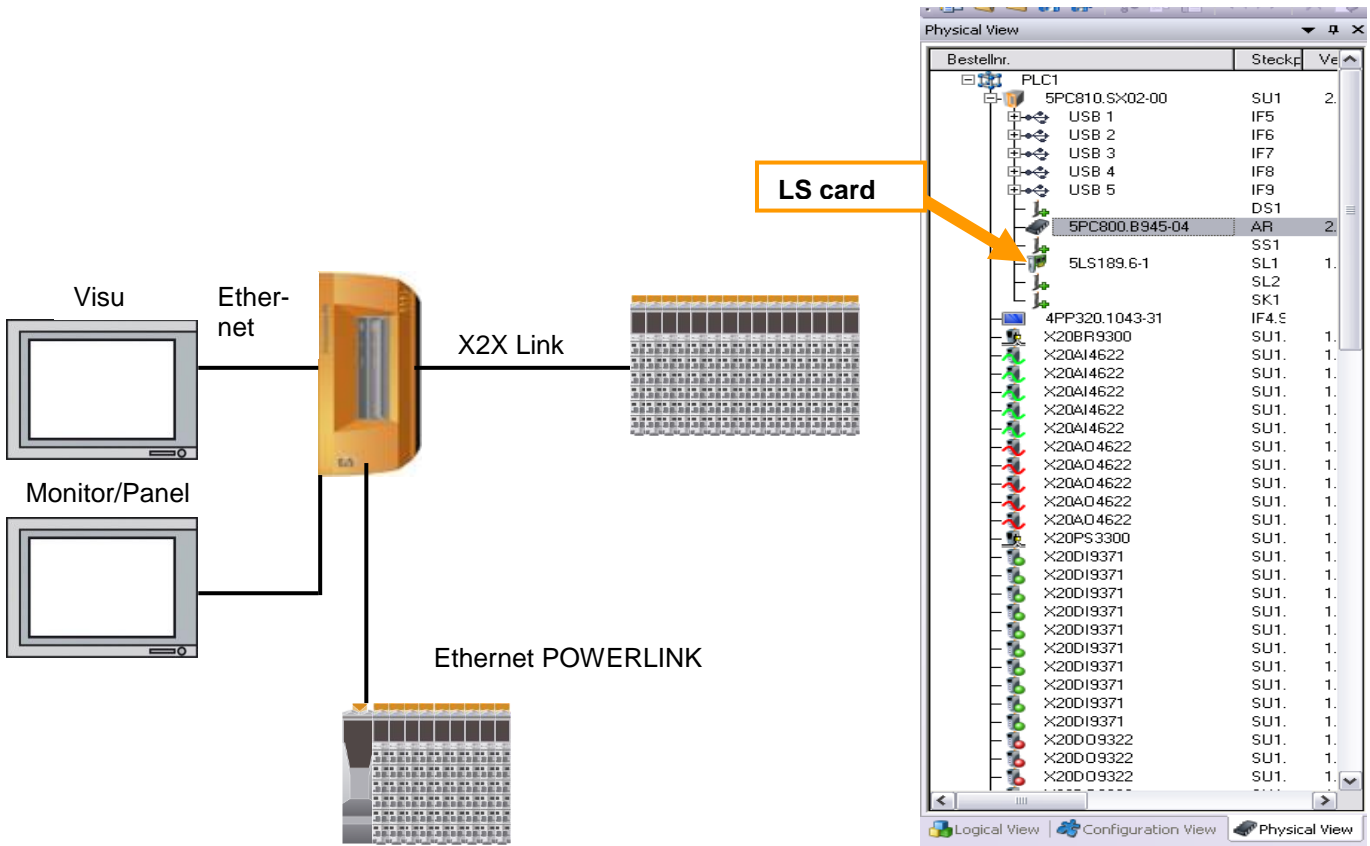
Visu

Ether-net

Monitor/Panel

X2X Link

Ethernet POWERLINK

LS card

Physical View

| Bestellnr. | Steckp | Ve |
|---|---|---|
| PLC1 | | |
| 5PC810.SX02-00 | SU1 | 2. |
| USB 1 | IF5 | |
| USB 2 | IF6 | |
| USB 3 | IF7 | |
| USB 4 | IF8 | |
| USB 5 | IF9 | |
| | DS1 | |
| 5PC800.B945-04 | AR | 2. |
| | SS1 | |
| 5LS189.6-1 | SL1 | 1. |
| | SL2 | |
| | SK1 | |
| 4PP320.1043-31 | IF4.S | |
| X20BR9300 | SU1. | 1. |
| X20AI4622 | SU1. | 1. |
| X20AI4622 | SU1. | 1. |
| X20AI4622 | SU1. | 1. |
| X20AI4622 | SU1. | 1. |
| X20AI4622 | SU1. | 1. |
| X20AO4622 | SU1. | 1. |
| X20AO4622 | SU1. | 1. |
| X20AO4622 | SU1. | 1. |
| X20AO4622 | SU1. | 1. |
| X20AO4622 | SU1. | 1. |
| X20PS3300 | SU1. | 1. |
| X20DI9371 | SU1. | 1. |
| X20DI9371 | SU1. | 1. |
| X20DI9371 | SU1. | 1. |
| X20DI9371 | SU1. | 1. |
| X20DI9371 | SU1. | 1. |
| X20DI9371 | SU1. | 1. |
| X20DI9371 | SU1. | 1. |
| X20DI9371 | SU1. | 1. |
| X20DI9371 | SU1. | 1. |
| X20DI9371 | SU1. | 1. |
| X20DO9322 | SU1. | 1. |
| X20DO9322 | SU1. | 1. |
| X20DO9322 | SU1. | 1. |

Logical View | Configuration View | Physical View